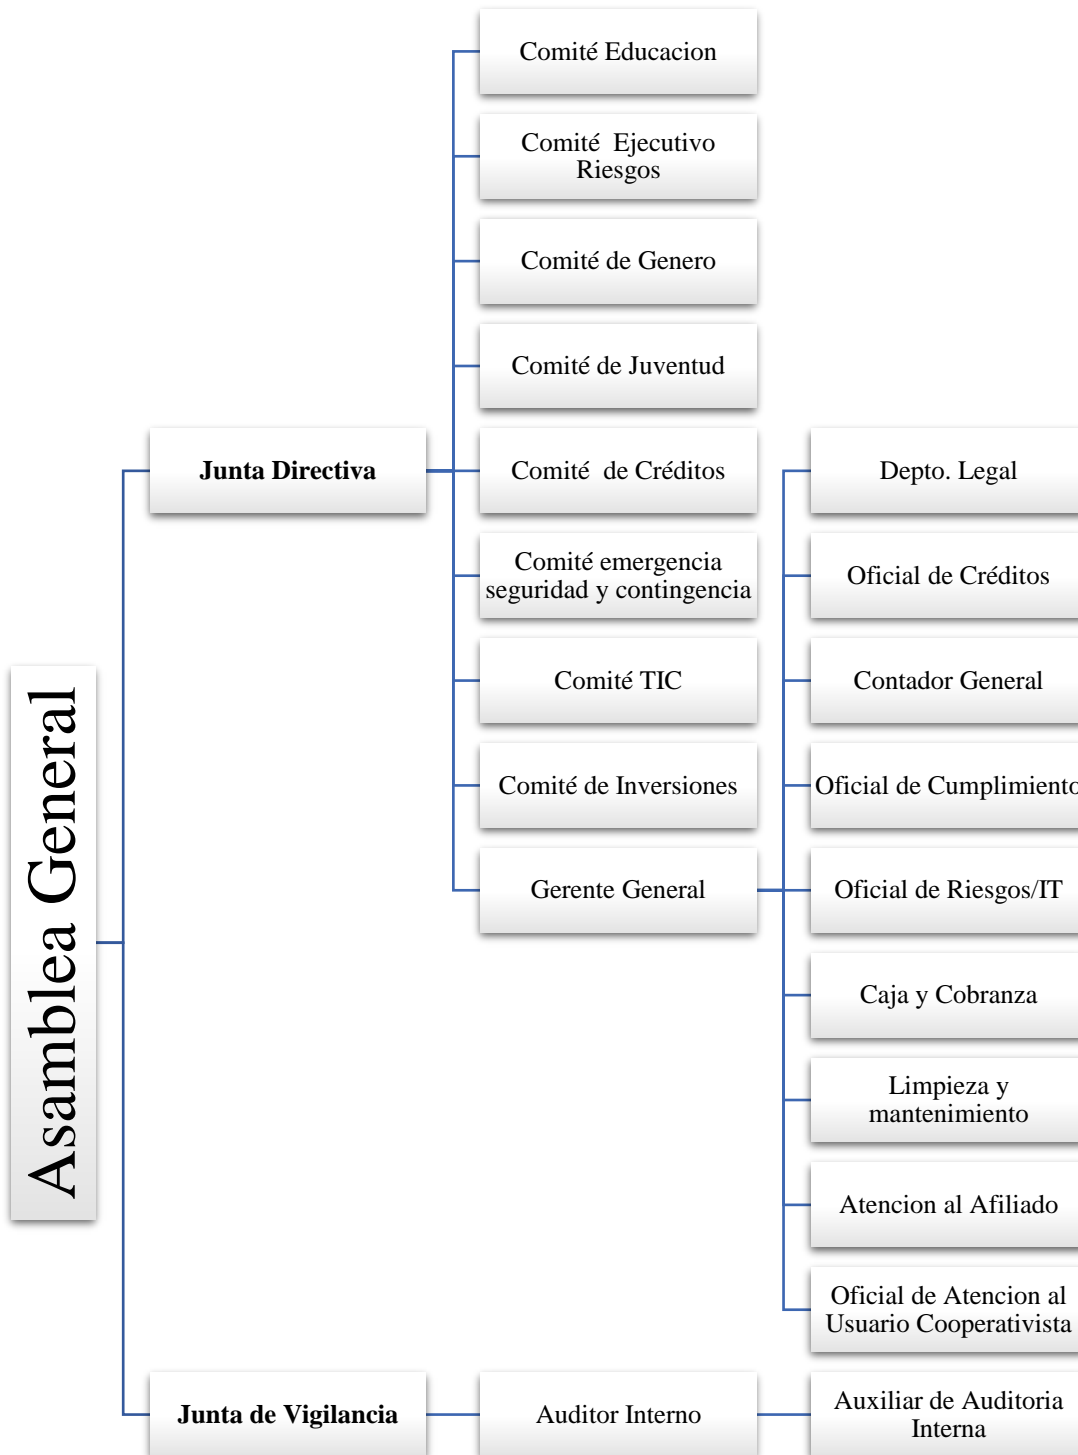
Asamblea General

Junta Directiva

Comité Educacion

Comité Ejecutivo Riesgos

Comité de Genero

Comité de Juventud

Comité de Créditos

Comité emergencia seguridad y contingencia

Comité TIC

Comité de Inversiones

Gerente General

Depto. Legal

Oficial de Créditos

Contador General

Oficial de Cumplimient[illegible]

Oficial de Riesgos/IT

Caja y Cobranza

Limpieza y mantenimiento

Atencion al Afiliado

Oficial de Atencion al Usuario Cooperativista

Junta de Vigilancia

Auditor Interno

Auxiliar de Auditoria Interna